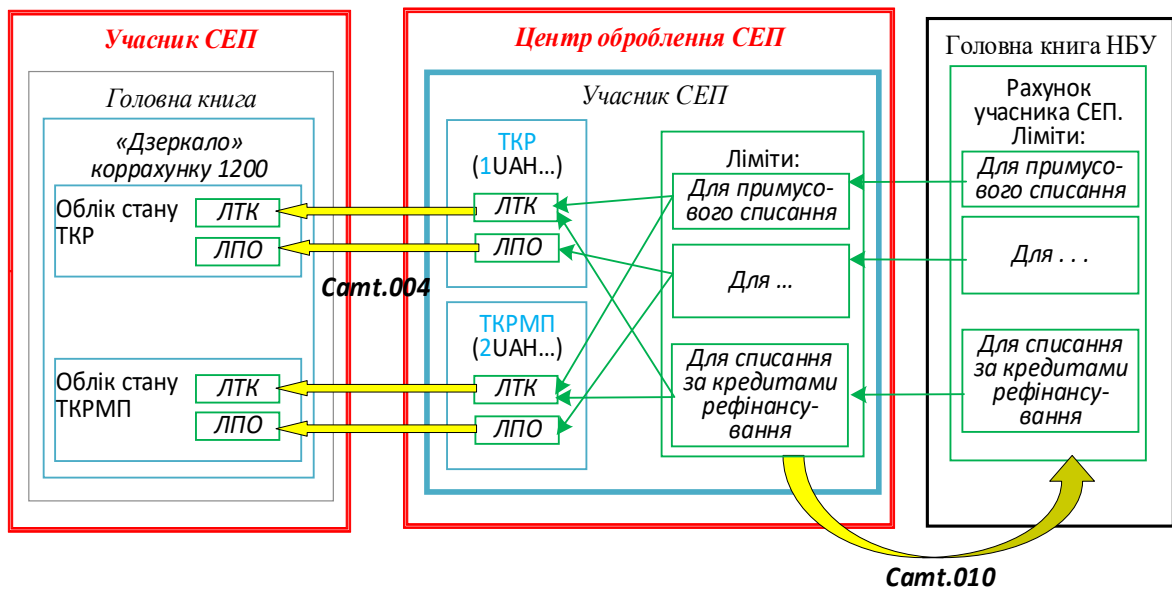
Учасник СЕП

Головна книга

«Дзеркало» коррахунку 1200

Облік стану ТКР

ЛТК

ЛПО

Облік стану ТКРМП

ЛТК

ЛПО

Camt.004

Центр оброблення СЕП

Учасник СЕП

ТКР
(1UAH…)

ЛТК

ЛПО

ТКРМП
(2UAH…)

ЛТК

ЛПО

Ліміти:

Для примусового списання

Для …

Для списання за кредитами рефінансування

Головна книга НБУ

Рахунок учасника СЕП. Ліміти:

Для примусового списання

Для . . .

Для списання за кредитами рефінансування

Camt.010